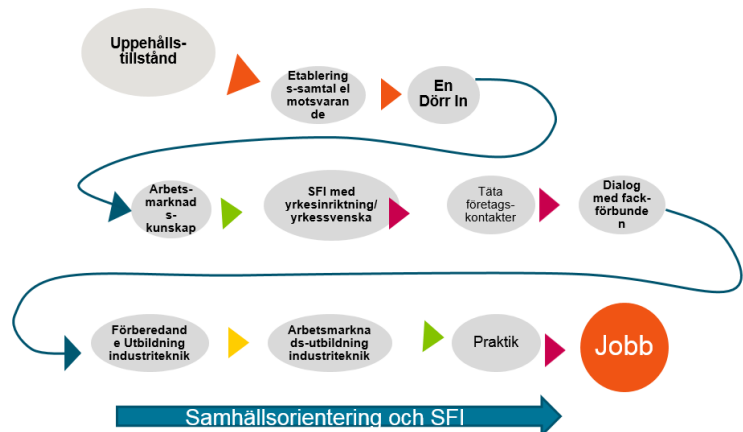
Uppehålls-tillstånd

Etablerings-samtal el motsvarande

En Dörr In

Arbets-marknads-kunskap

SFI med yrkesinriktning/ yrkessvenska

Täta företags-kontakter

Dialog med fack-förbunden

Förberedande Utbildning industriteknik

Arbetsmarknads-utbildning industriteknik

Praktik

Jobb

Samhällsorientering och SFI